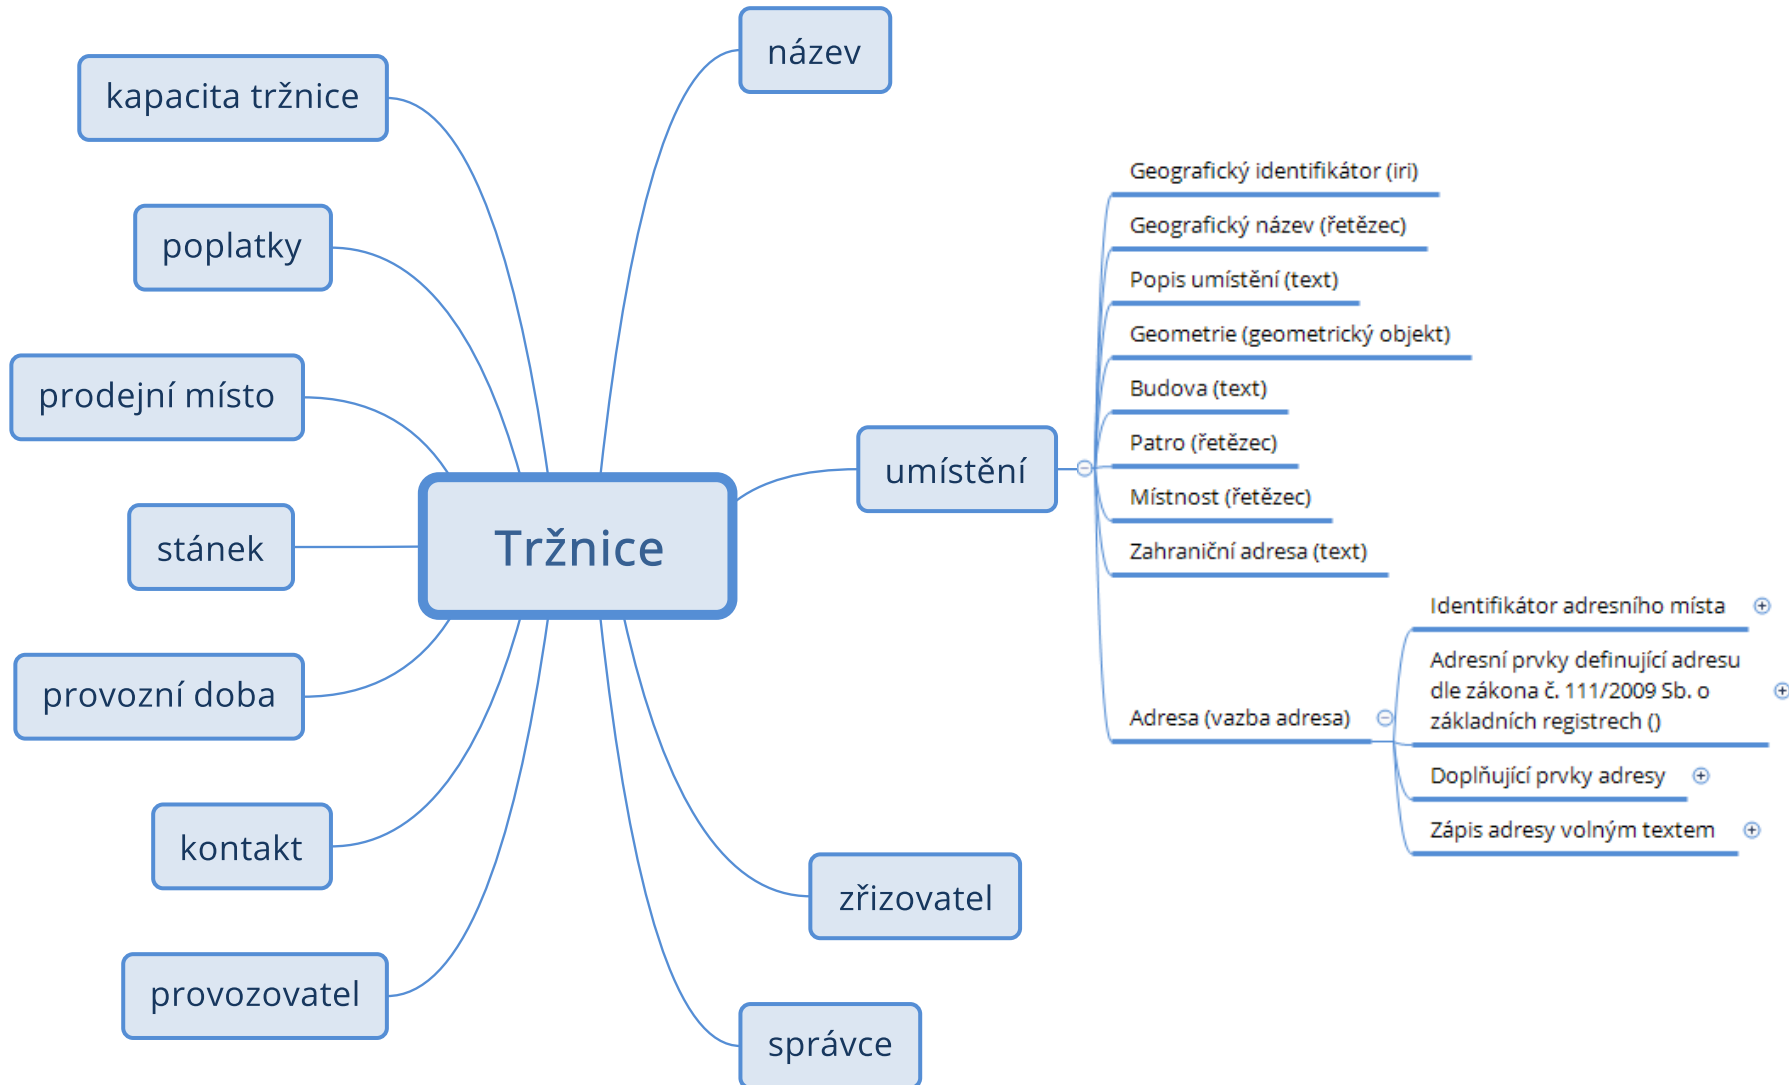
Tržnice

kapacita tržnice

poplatky

prodejní místo

stánek

provozní doba

kontakt

provozovatel

název

umístění

Geografický identifikátor (iri)

Geografický název (řetězec)

Popis umístění (text)

Geometrie (geometrický objekt)

Budova (text)

Patro (řetězec)

Místnost (řetězec)

Zahraniční adresa (text)

Adresa (vazba adresa)

Identifikátor adresního místa

Adresní prvky definující adresu dle zákona č. 111/2009 Sb. o základních registrech ()

Doplňující prvky adresy

Zápis adresy volným textem

zřizovatel

správce